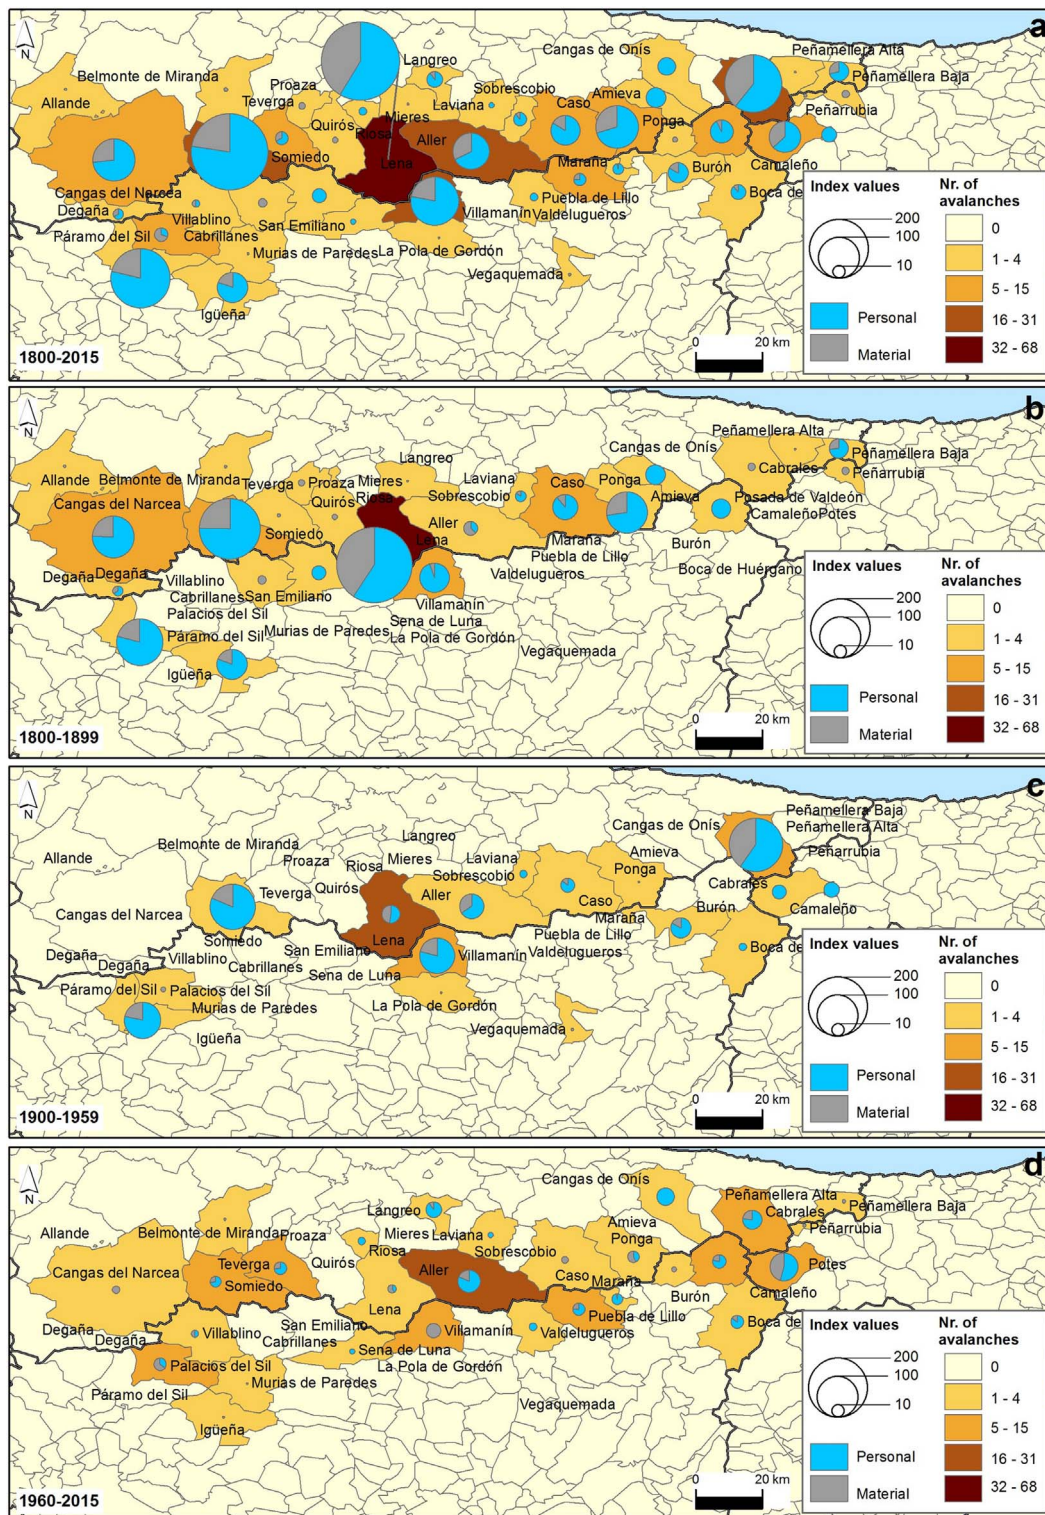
a
N
Belmonte de Miranda
Allande
Proaza
Teverga
Langreo
Cangas de Onís
Sobrescobio
Laviana
Caso
Amieva
Peñamellera Alta
Peñamellera Baja
Peñarrubia
Quirós
Riosa
Mieres
Somiedo
Aller
Lena
Ponga
Maraña
Burón
Camaleño
Cangas del Narcea
Degaña
Villablino
Páramo del Sil
Cabrillanes
San Emiliano
Murias de Paredes
La Pola de Gordón
Puebla de Lillo
Villamanín
Valdelugueros
Boca de
Vegaquemada
Igüeña
Index values
200
100
10
Personal
Material
Nr. of avalanches
0
1 - 4
5 - 15
16 - 31
32 - 68
0
20 km
1800-2015

b
N
Allande
Belmonte de Miranda
Teverga
Proaza
Mieres
Langreo
Laviana
Sobrescobio
Caso
Ponga
Amieva
Cangas de Onís
Peñamellera Alta
Cabrales
Peñamellera Baja
Peñarrubia
Posada de Valdeón
Camaleño
Potes
Cangas del Narcea
Quirós
Riosa
Aller
Lena
Somiedo
Maraña
Puebla de Lillo
Valdelugueros
Burón
Boca de Huérgano
Degaña
Degaña
Villablino
Cabrillanes
San Emiliano
Palacios del Sil
Páramo del Sil
Murias de Paredes
Villamanín
Sena de Luna
La Pola de Gordón
Vegaquemada
Igüeña
Index values
200
100
10
Personal
Material
Nr. of avalanches
0
1 - 4
5 - 15
16 - 31
32 - 68
0
20 km
1800-1899

c
N
Allande
Belmonte de Miranda
Langreo
Proaza
Riosa
Mieres
Laviana
Sobrescobio
Cangas de Onís
Amieva
Ponga
Peñamellera Baja
Peñamellera Alta
Peñarrubia
Teverga
Quirós
Aller
Caso
Cabrales
Maraña
Burón
Camaleño
Cangas del Narcea
Somiedo
San Emiliano
Lena
Puebla de Lillo
Degaña
Degaña
Villablino
Cabrillanes
Sena de Luna
Villamanín
Valdelugueros
Boca de
Páramo del Sil
Palacios del Sil
Murias de Paredes
La Pola de Gordón
Vegaquemada
Igüeña
Index values
200
100
10
Personal
Material
Nr. of avalanches
0
1 - 4
5 - 15
16 - 31
32 - 68
0
20 km
1900-1959

d
N
Cangas de Onís
Langreo
Peñamellera Alta
Cabrales
Peñamellera Baja
Peñarrubia
Allande
Belmonte de Miranda
Proaza
Mieres
Laviana
Amieva
Ponga
Riosa
Sobrescobio
Cangas del Narcea
Teverga
Quirós
Aller
Caso
Maraña
Potes
Somiedo
Lena
Burón
Camaleño
Puebla de Lillo
Degaña
Degaña
Villablino
San Emiliano
Cabrillanes
Villamanín
Valdelugueros
Boca de
Sena de Luna
Palacios del Sil
La Pola de Gordón
Páramo del Sil
Murias de Paredes
Vegaquemada
Igüeña
Index values
200
100
10
Personal
Material
Nr. of avalanches
0
1 - 4
5 - 15
16 - 31
32 - 68
0
20 km
1960-2015